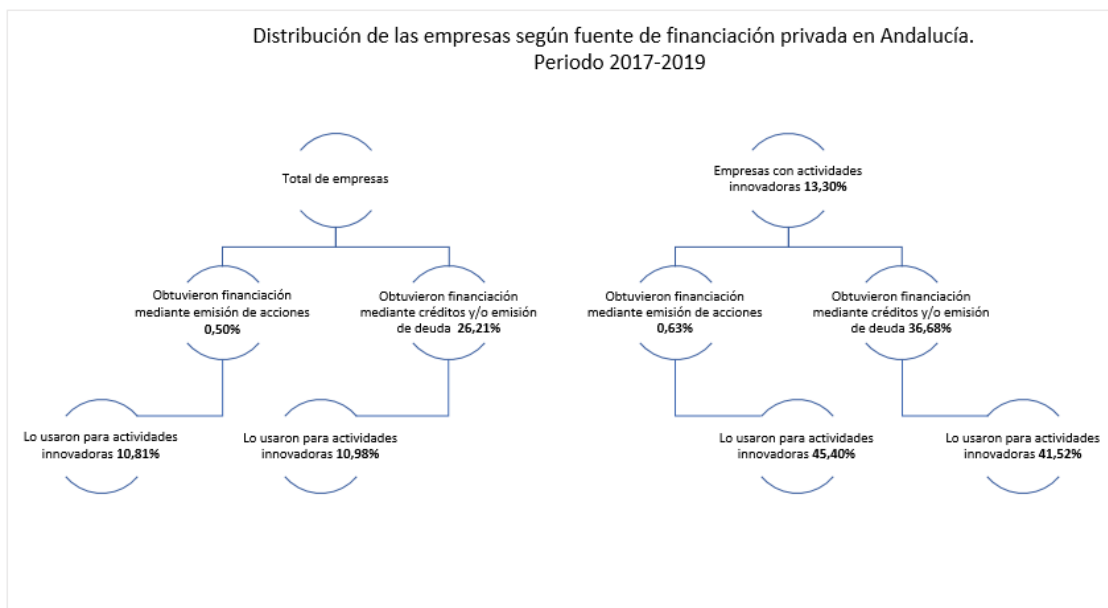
Distribución de las empresas según fuente de financiación privada en Andalucía.
Periodo 2017-2019

Total de empresas

Obtuvieron financiación mediante emisión de acciones 0,50%

Obtuvieron financiación mediante créditos y/o emisión de deuda 26,21%

Lo usaron para actividades innovadoras 10,81%

Lo usaron para actividades innovadoras 10,98%

Empresas con actividades innovadoras 13,30%

Obtuvieron financiación mediante emisión de acciones 0,63%

Obtuvieron financiación mediante créditos y/o emisión de deuda 36,68%

Lo usaron para actividades innovadoras 45,40%

Lo usaron para actividades innovadoras 41,52%